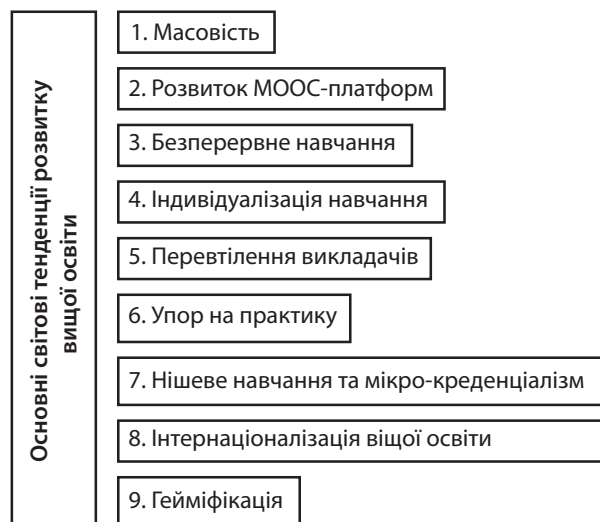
Основні світові тенденції розвитку вищої освіти

1. Масовість

2. Розвиток MOOC-платформ

3. Безперервне навчання

4. Індивідуалізація навчання

5. Перевтілення викладачів

6. Упор на практику

7. Нішеве навчання та мікро-креденціалізм

8. Інтернаціоналізація віщої освіти

9. Гейміфікація